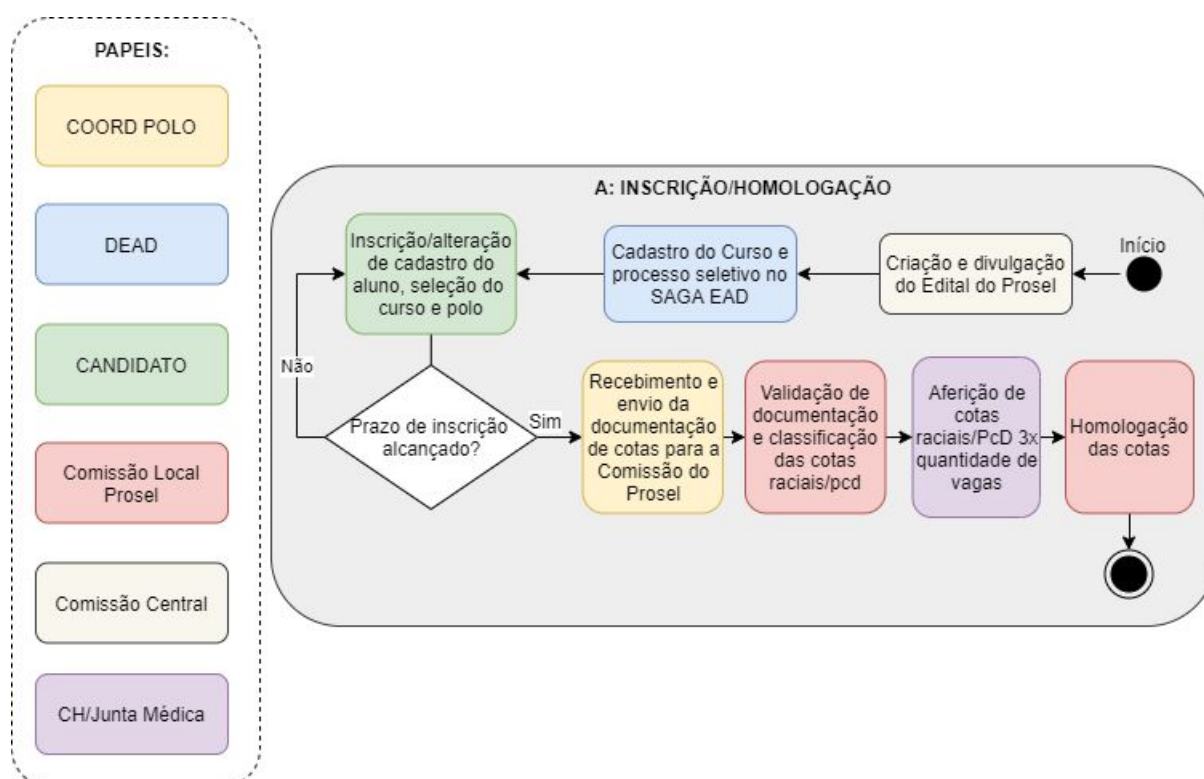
PAPEIS:

COORD POLO

DEAD

CANDIDATO

Comissão Local Prosel

Comissão Central

CH/Junta Médica

A: INSCRIÇÃO/HOMOLOGAÇÃO

Início

Criação e divulgação do Edital do Prosel

Cadastro do Curso e processo seletivo no SAGA EAD

Inscrição/alteração de cadastro do aluno, seleção do curso e polo

Não

Prazo de inscrição alcançado?

Sim

Recebimento e envio da documentação de cotas para a Comissão do Prosel

Validação de documentação e classificação das cotas raciais/pcd

Aferição de cotas raciais/PcD 3x quantidade de vagas

Homologação das cotas